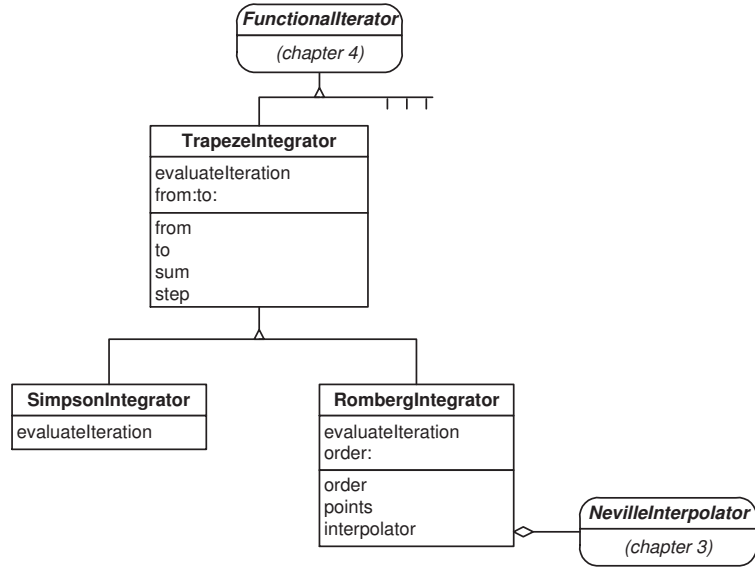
FunctionalIterator
(chapter 4)

TrapezeIntegrator
evaluateIteration
from:to:
from
to
sum
step

SimpsonIntegrator
evaluateIteration

RombergIntegrator
evaluateIteration
order:
order
points
interpolator

NevilleInterpolator
(chapter 3)